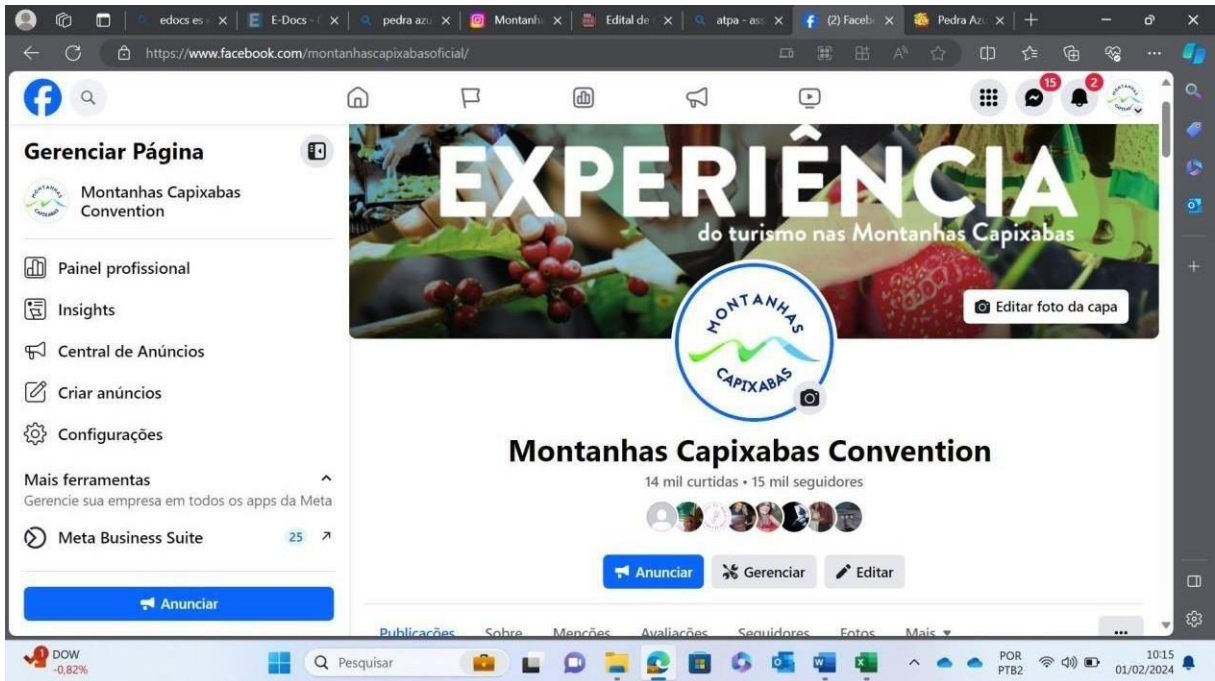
edocs es | E-Docs | pedra azu | Montanh | Edital de | atpa - ass | (2) Faceb | Pedra Azu

https://www.facebook.com/montanhascapixabasoficial/

15 2

Gerenciar Página

Montanhas Capixabas Convention

Painel profissional

Insights

Central de Anúncios

Criar anúncios

Configurações

Mais ferramentas

Gerencie sua empresa em todos os apps da Meta

Meta Business Suite 25

Anunciar

EXPERIÊNCIA

do turismo nas Montanhas Capixabas

Editar foto da capa

MONTANHAS CAPIXABAS

Montanhas Capixabas Convention

14 mil curtidas • 15 mil seguidores

Anunciar Gerenciar Editar

Publicações Sobre Menções Avaliações Seguidores Fotos Mais ▾

...

DOW -0,82%

Pesquisar

POR PTB2 10:15 01/02/2024